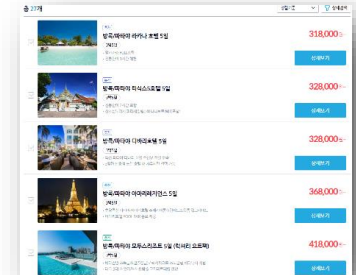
총 27개

상세검색

방콕/파타야 라카나 호텔 5일

318,000

상세보기

방콕/파타야 타식스 호텔 5일

328,000

상세보기

방콕/파타야 디바리호텔 5일

328,000

상세보기

방콕/파타야 아마리워터게이트 5일

368,000

상세보기

방콕/파타야 모투스호텔 5일

418,000

상세보기